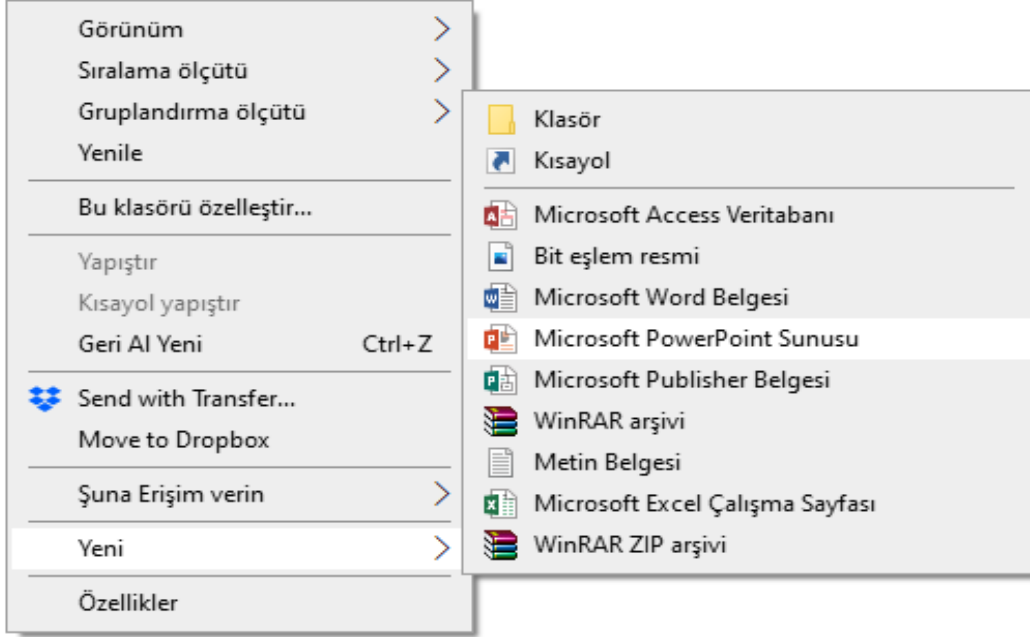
Görünüm
Sıralama ölçütü
Gruplandırma ölçütü
Yenile

Bu klasörü özelleştir...

Yapıştır
Kısayol yapıştır
Geri Al Yeni Ctrl+Z

Send with Transfer...
Move to Dropbox

Şuna Erişim verin

Yeni

Özellikler

Klasör
Kısayol

Microsoft Access Veritabanı
Bit eşlem resmi
Microsoft Word Belgesi
Microsoft PowerPoint Sunusu
Microsoft Publisher Belgesi
WinRAR arşivi
Metin Belgesi
Microsoft Excel Çalışma Sayfası
WinRAR ZIP arşivi